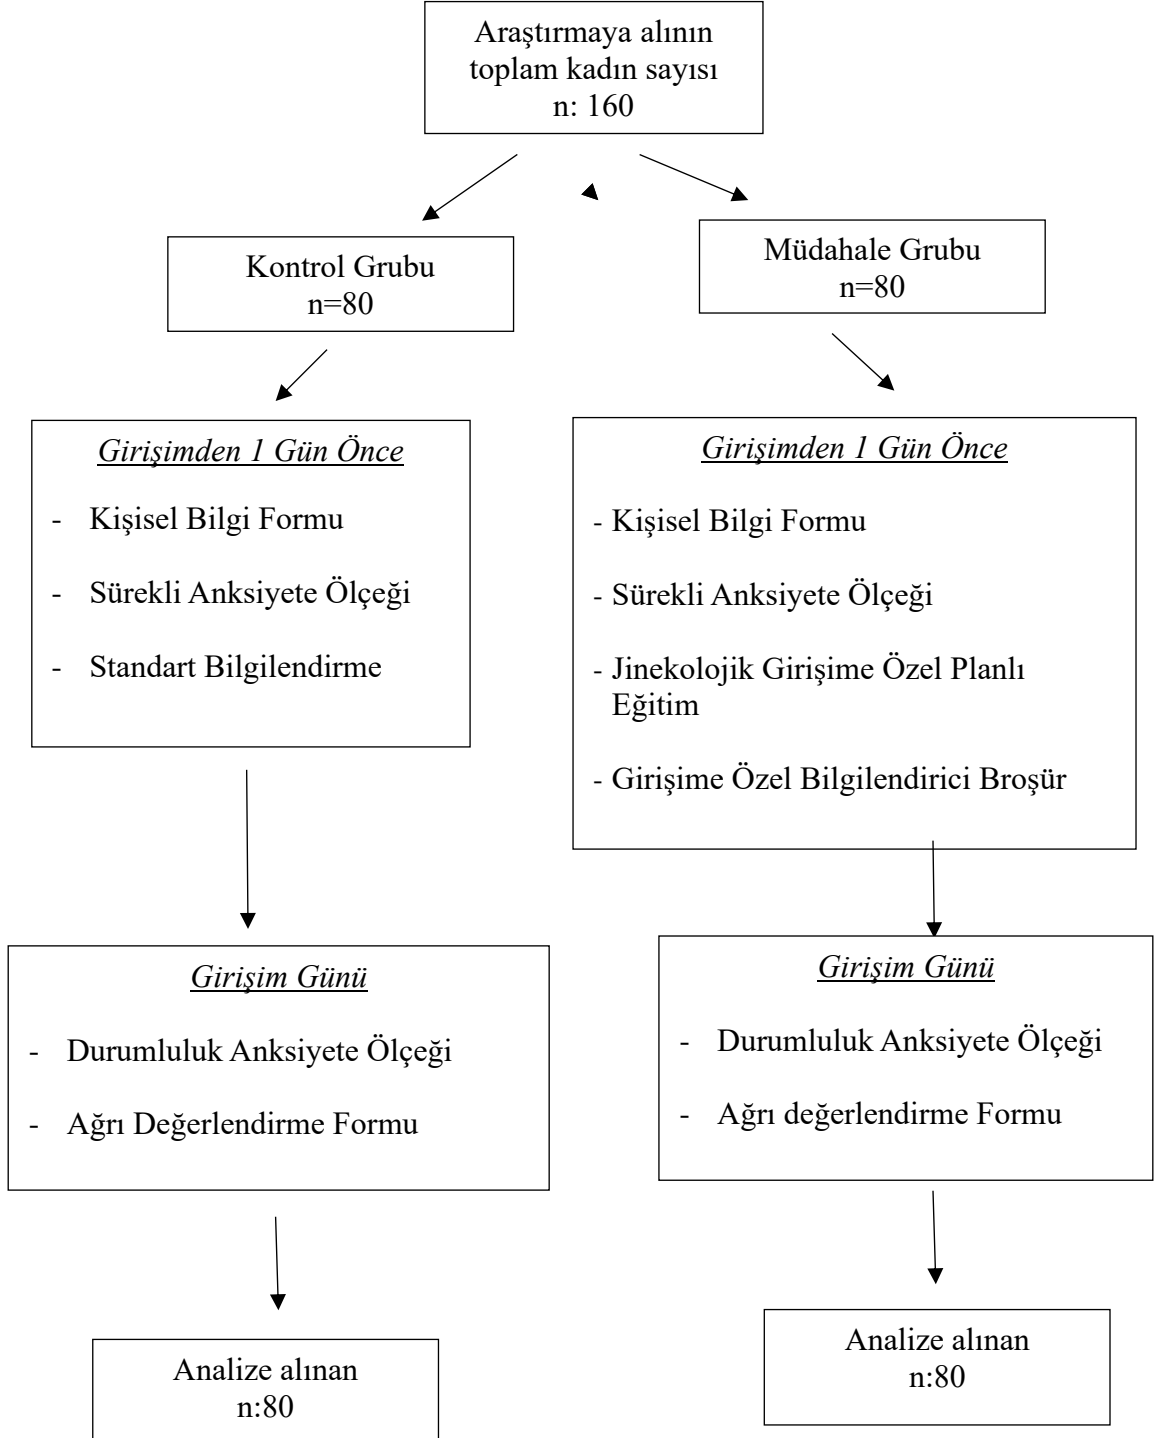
Araştırmaya alının toplam kadın sayısı
n: 160

Kontrol Grubu
n=80

Müdahale Grubu
n=80

Girişimden 1 Gün Önce

- Kişisel Bilgi Formu
- Sürekli Anksiyete Ölçeği
- Standart Bilgilendirme

Girişimden 1 Gün Önce

- Kişisel Bilgi Formu
- Sürekli Anksiyete Ölçeği
- Jinekolojik Girişime Özel Planlı Eğitim
- Girişime Özel Bilgilendirici Broşür

Girişim Günü

- Durumluluk Anksiyete Ölçeği
- Ağrı Değerlendirme Formu

Girişim Günü

- Durumluluk Anksiyete Ölçeği
- Ağrı değerlendirme Formu

Analize alınan
n:80

Analize alınan
n:80